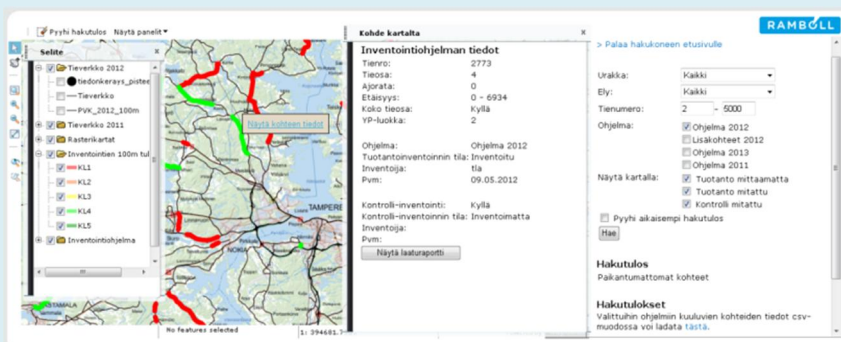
Pyyhi hakutulos Näytä panelit

RAMBOLL

Selite

Tieverkko 2012
tiedonkerays_pisteet
Tieverkko
PVK_2012_100m
Tieverkko 2011
Rasterikartat
Inventointien 100m tul
KL1
KL2
KL3
KL4
KL5
Inventointiohjelma

Näytä kohteen tiedot

TAMPERE

No features selected

1: 394681.

Kohde kartalta

Inventointiohjelman tiedot

Tienro: 2773
Tieosa: 4
Ajorata: 0
Etäisyys: 0 - 6934
Koko tieosa: Kyllä
YP-luokka: 2

Ohjelma: Ohjelma 2012
Tuotantoinventoinnin tila: Inventoitu
Inventoija: tia
Pvm: 09.05.2012

Kontrolli-inventointi: Kyllä
Kontrolli-inventoinnin tila: Inventoimatta
Inventoija:
Pvm:

Näytä laaturaportti

> Palaa hakukoneen etusivulle

Urakka: Kaikki
Ely: Kaikki
Tienumero: 2 - 5000
Ohjelma: Ohjelma 2012
Lisäkohteet 2012
Ohjelma 2013
Ohjelma 2011
Näytä kartalla: Tuotanto mittaamatta
Tuotanto mitattu
Kontrolli mitattu
Pyyhi aikaisempi hakutulos
Hae

Hakutulos
Paikantumattomat kohteet

Hakutulokset
Valittuihin ohjelmiin kuuluvien kohteiden tiedot csv-muodossa voi ladata tästä.